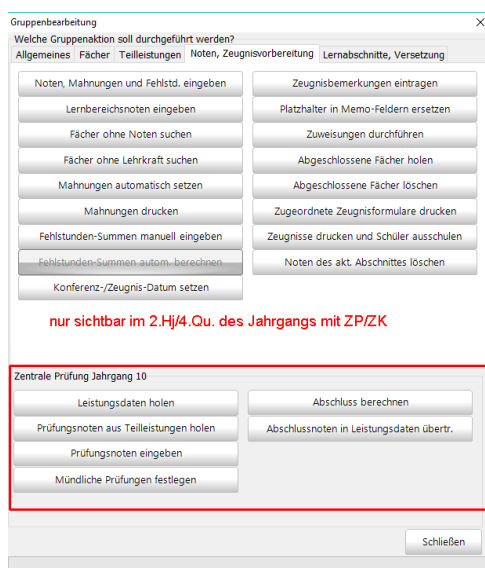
Gruppenbearbeitung
×
Welche Gruppenaktion soll durchgeführt werden?
Allgemeines | Fächer | Teilleistungen | Noten, Zeugnisvorbereitung | Lernabschnitte, Versetzung

Noten, Mahnungen und Fehlstd. eingeben
Zeugnisbemerkungen eintragen
Lernbereichsnoten eingeben
Platzhalter in Memo-Feldern ersetzen
Fächer ohne Noten suchen
Zuweisungen durchführen
Fächer ohne Lehrkraft suchen
Abgeschlossene Fächer holen
Mahnungen automatisch setzen
Abgeschlossene Fächer löschen
Mahnungen drucken
Zugeordnete Zeugnisformulare drucken
Fehlstunden-Summen manuell eingeben
Zeugnisse drucken und Schüler ausschulen
Fehlstunden-Summen autom. berechnen
Noten des akt. Abschnittes löschen
Konferenz-/Zeugnis-Datum setzen

nur sichtbar im 2.Hj/4.Qu. des Jahrgangs mit ZP/ZK

Zentrale Prüfung Jahrgang 10
Leistungsdaten holen
Abschluss berechnen
Prüfungsnoten aus Teilleistungen holen
Abschlussnoten in Leistungsdaten übertr.
Prüfungsnoten eingeben
Mündliche Prüfungen festlegen

Schließen